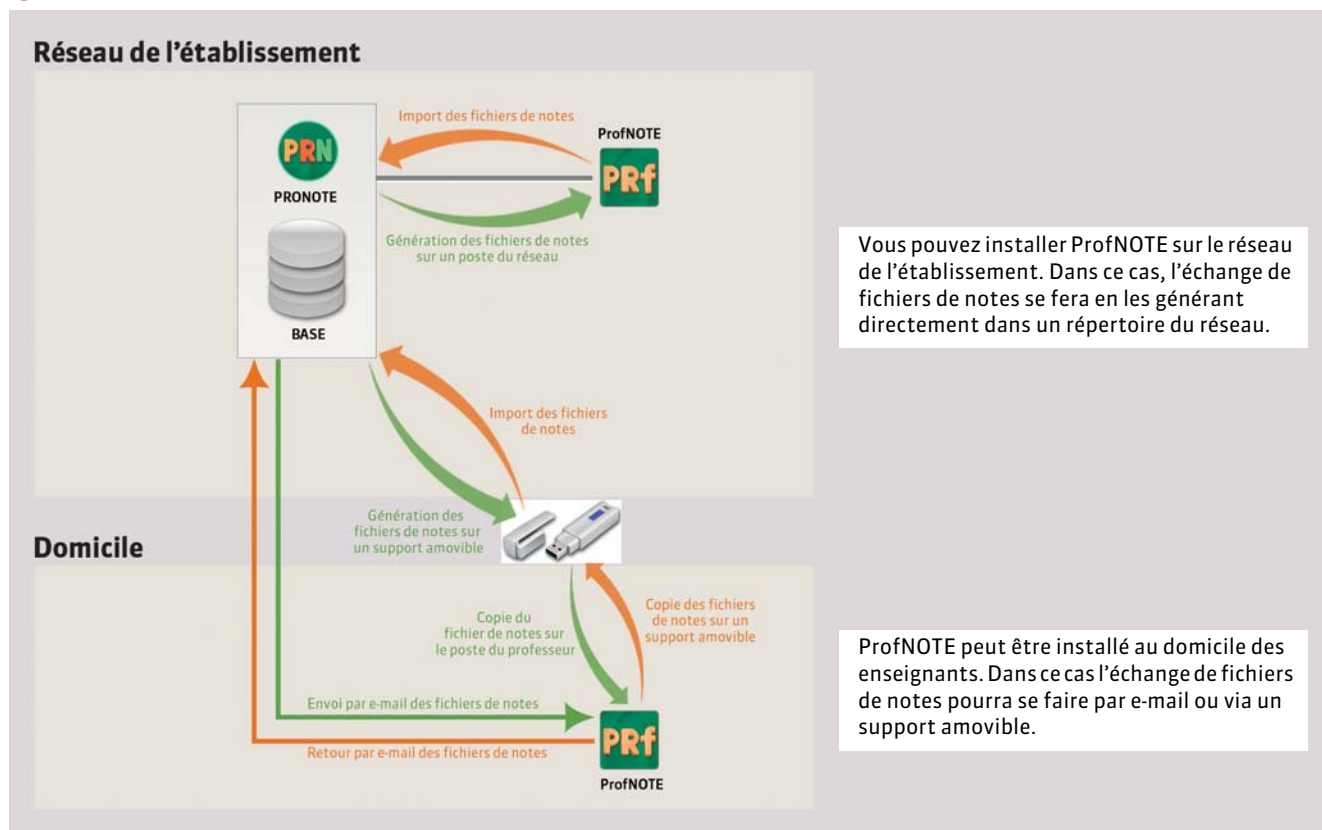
Réseau de l'établissement

Import des fichiers de notes

ProfNOTE

PRf

PRN

PRONOTE

Génération des fichiers de notes sur un poste du réseau

BASE

Import des fichiers de notes

Génération des fichiers de notes sur un support amovible

Vous pouvez installer ProfNOTE sur le réseau de l'établissement. Dans ce cas, l'échange de fichiers de notes se fera en les générant directement dans un répertoire du réseau.

Domicile

Copie du fichier de notes sur le poste du professeur

Copie des fichiers de notes sur un support amovible

Envoi par e-mail des fichiers de notes

Retour par e-mail des fichiers de notes

PRf

ProfNOTE

ProfNOTE peut être installé au domicile des enseignants. Dans ce cas l'échange de fichiers de notes pourra se faire par e-mail ou via un support amovible.